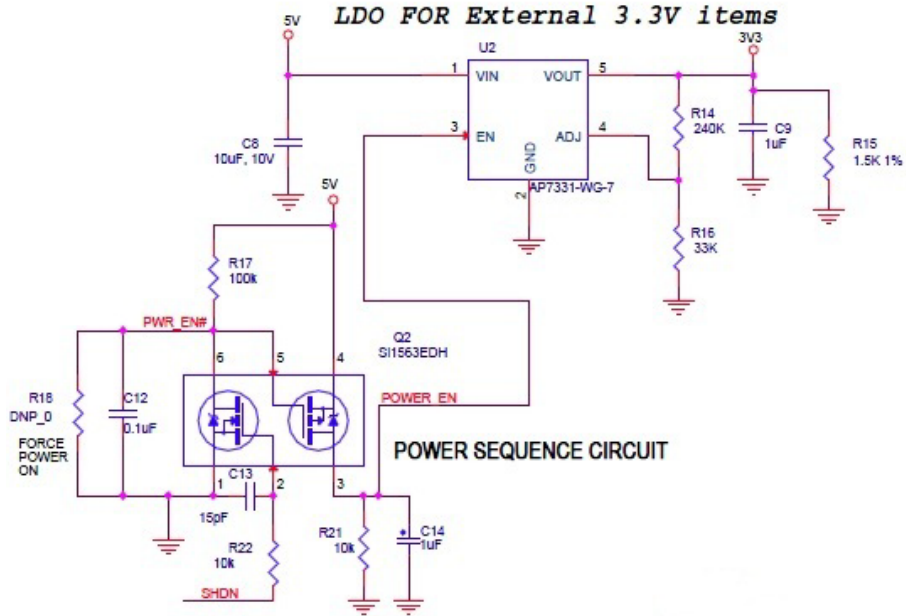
LDO FOR External 3.3V items

5V

U2

1 VIN

VOUT 5

3V3

3 EN

ADJ 4

GND

2

AP7331-WG-7

C8
10uF, 10V

R14
240K

C9
1uF

R15
1.5K 1%

R16
33K

5V

R17
100k

PWR_EN#

Q2
SI1563EDH

6

5

4

POWER_EN

R18
DNP_0

FORCE POWER ON

C12
0.1uF

POWER SEQUENCE CIRCUIT

1

C13

2

3

15pF

R22
10k

R21
10k

C14
1uF

SHDN